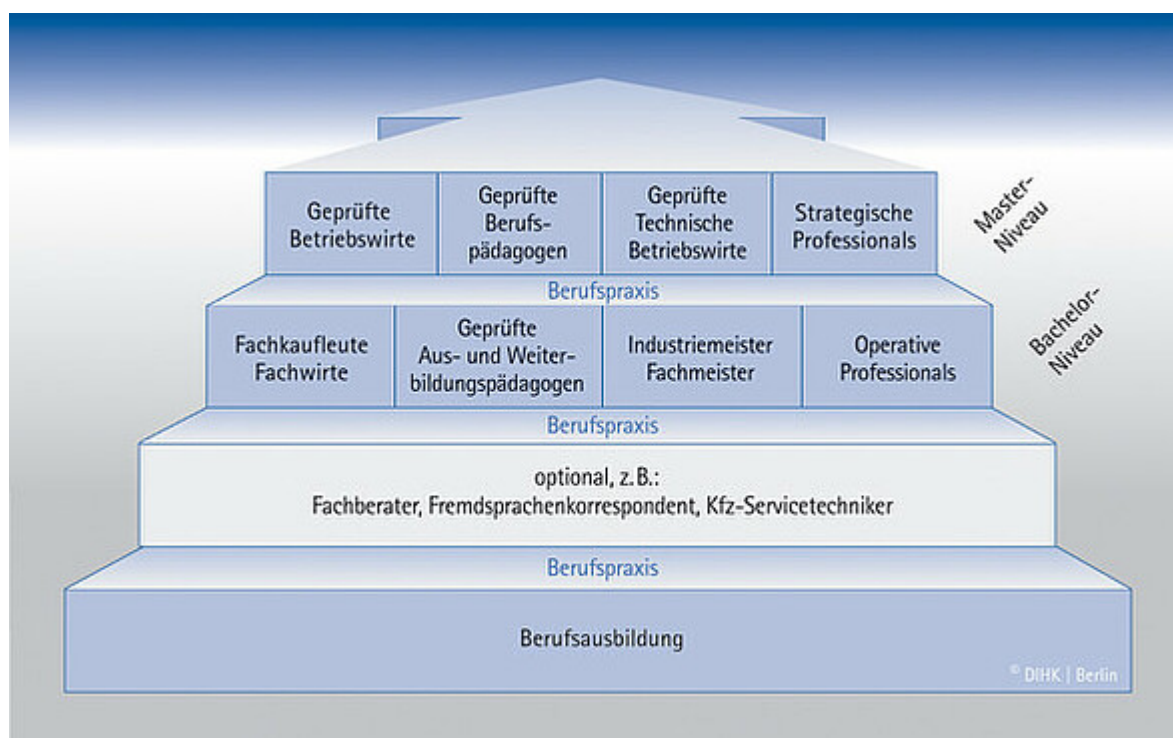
Geprüfte Betriebswirte

Geprüfte Berufspädagogen

Geprüfte Technische Betriebswirte

Strategische Professionals

Master-Niveau

Berufspraxis

Fachkaufleute Fachwirte

Geprüfte Aus- und Weiterbildungspädagogen

Industriemeister Fachmeister

Operative Professionals

Bachelor-Niveau

Berufspraxis

optional, z. B.:
Fachberater, Fremdsprachenkorrespondent, Kfz-Servicetechniker

Berufspraxis

Berufsausbildung

© DIHK | Berlin